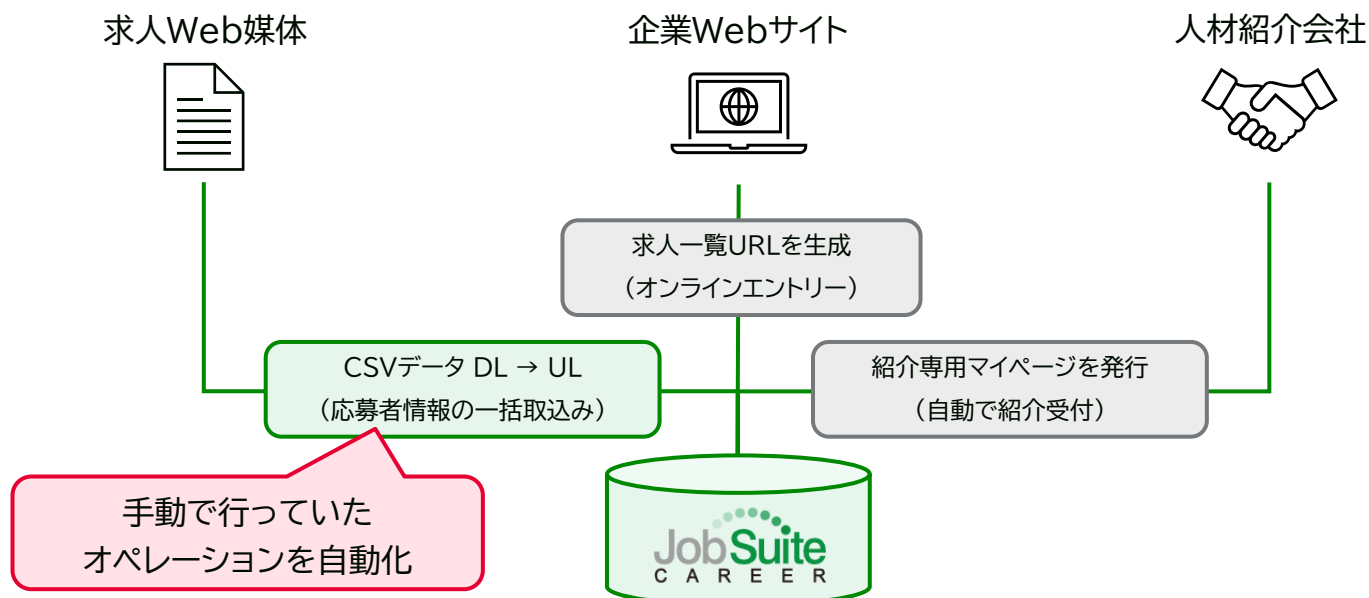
求人Web媒体

企業Webサイト

人材紹介会社

求人一覧URLを生成
（オンラインエントリー）

CSVデータ DL → UL
（応募者情報の一括取込み）

紹介専用マイページを発行
（自動で紹介受付）

手動で行っていた
オペレーションを自動化

JobSuite
CAREER